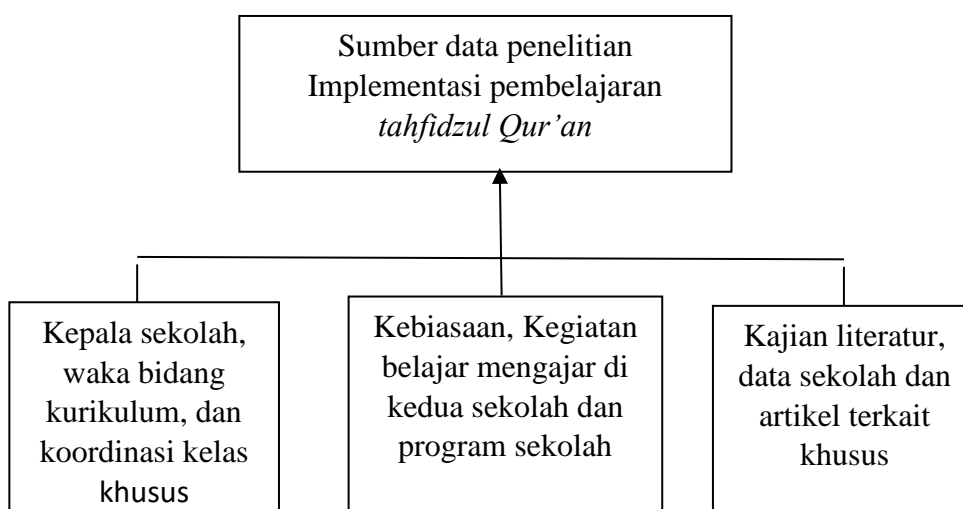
Sumber data penelitian Implementasi pembelajaran *tahfidzul Qur'an*

Kepala sekolah, waka bidang kurikulum, dan koordinasi kelas khusus

Kebiasaan, Kegiatan belajar mengajar di kedua sekolah dan program sekolah

Kajian literatur, data sekolah dan artikel terkait khusus